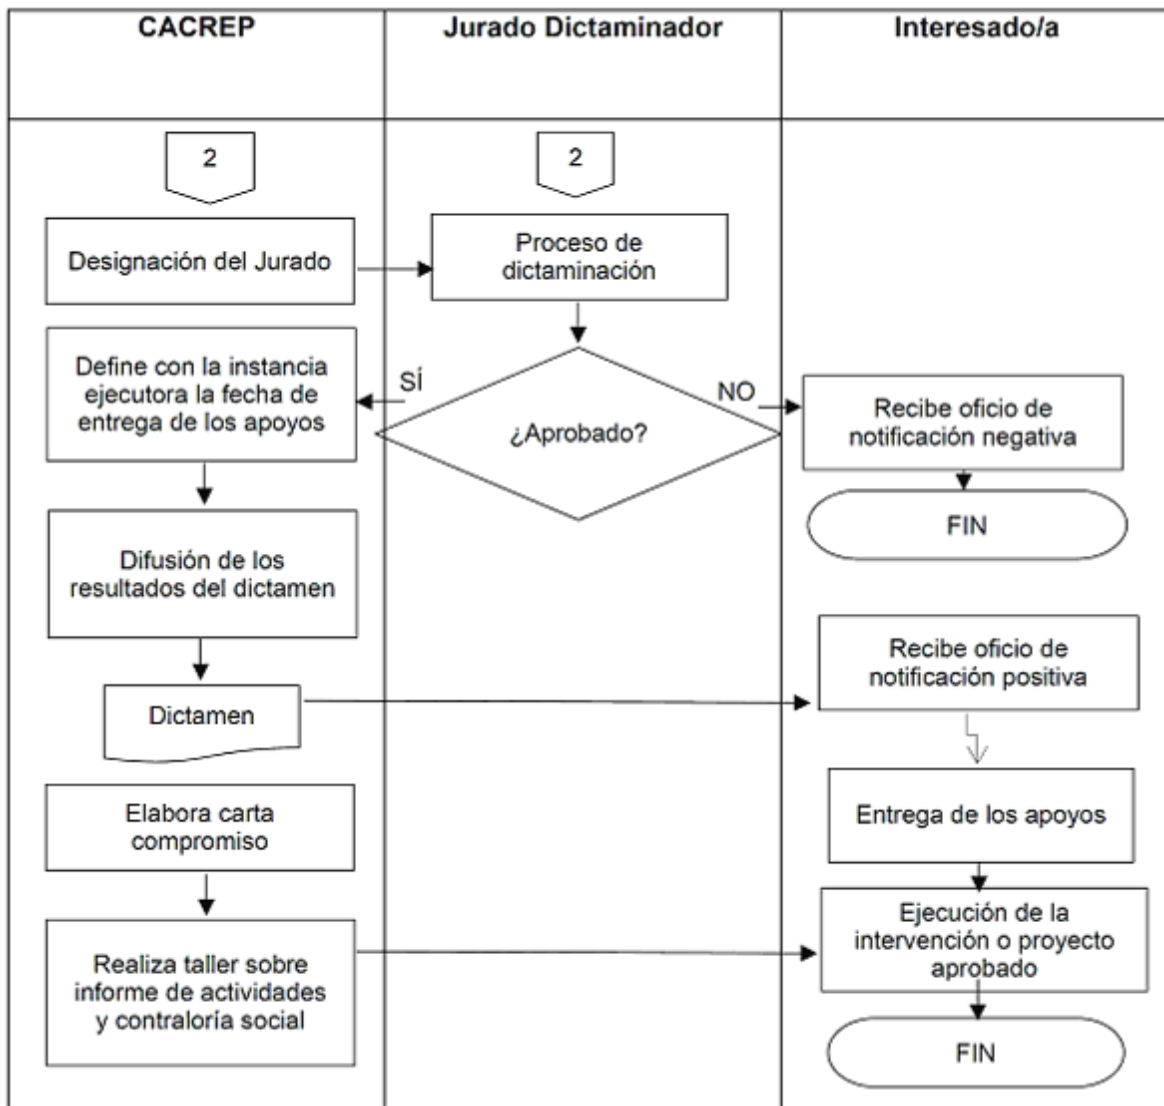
CACREP

Jurado Dictaminador

Interesado/a

2

2

Designación del Jurado

Proceso de dictaminación

Define con la instancia ejecutora la fecha de entrega de los apoyos

SÍ

¿Aprobado?

NO

Recibe oficio de notificación negativa

FIN

Difusión de los resultados del dictamen

Recibe oficio de notificación positiva

Dictamen

Entrega de los apoyos

Elabora carta compromiso

Ejecución de la intervención o proyecto aprobado

Realiza taller sobre informe de actividades y contraloría social

FIN